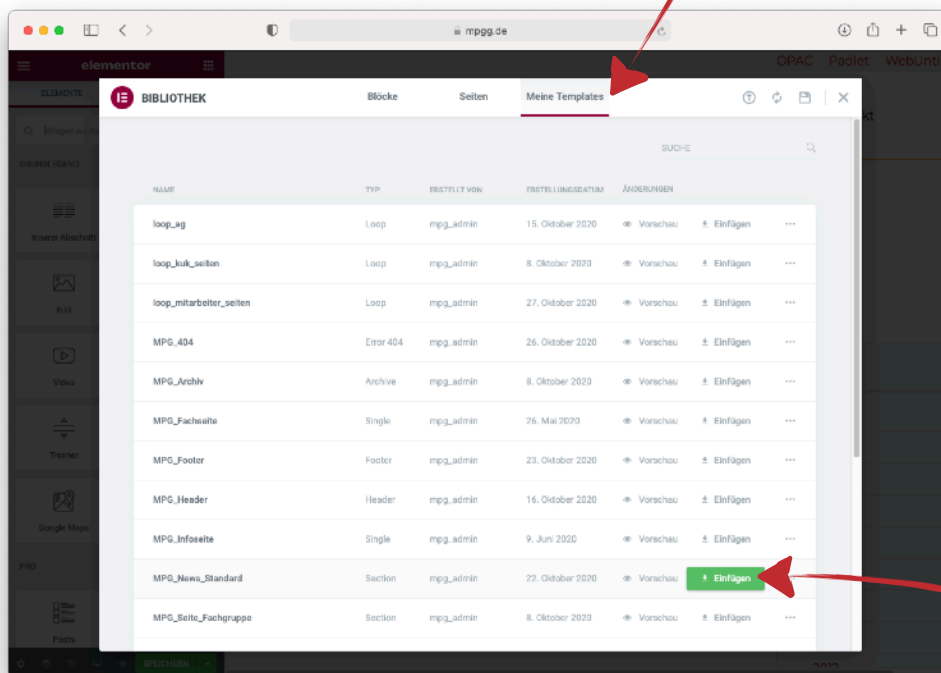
mpgg.de

elementor

ELEMENTE

Widget suchen

GRUNDLEGEND

Innerer Abschnitt

Bild

Video

Trenner

Google Maps

PRO

Posts

SPEICHERN

OPAC Padlet WebUntis

BIBLIOTHEK

Blöcke Seiten Meine Templates

SUCHE

| NAME | TYP | ERSTELLT VON | ERSTELLUNGSDATUM | ÄNDERUNGEN | | |
|---|---|---|---|---|---|---|
| loop_ag | Loop | mpg_admin | 15. Oktober 2020 | Vorschau | Einfügen | ··· |
| loop_kuk_seiten | Loop | mpg_admin | 8. Oktober 2020 | Vorschau | Einfügen | ··· |
| loop_mitarbeiter_seiten | Loop | mpg_admin | 27. Oktober 2020 | Vorschau | Einfügen | ··· |
| MPG_404 | Error 404 | mpg_admin | 26. Oktober 2020 | Vorschau | Einfügen | ··· |
| MPG_Archiv | Archive | mpg_admin | 8. Oktober 2020 | Vorschau | Einfügen | ··· |
| MPG_Fachseite | Single | mpg_admin | 26. Mai 2020 | Vorschau | Einfügen | ··· |
| MPG_Footer | Footer | mpg_admin | 23. Oktober 2020 | Vorschau | Einfügen | ··· |
| MPG_Header | Header | mpg_admin | 16. Oktober 2020 | Vorschau | Einfügen | ··· |
| MPG_Infoseite | Single | mpg_admin | 9. Juni 2020 | Vorschau | Einfügen | ··· |
| MPG_News_Standard | Section | mpg_admin | 22. Oktober 2020 | Vorschau | Einfügen | |
| MPG_Seite_Fachgruppe | Section | mpg_admin | 8. Oktober 2020 | Vorschau | Einfügen | ··· |